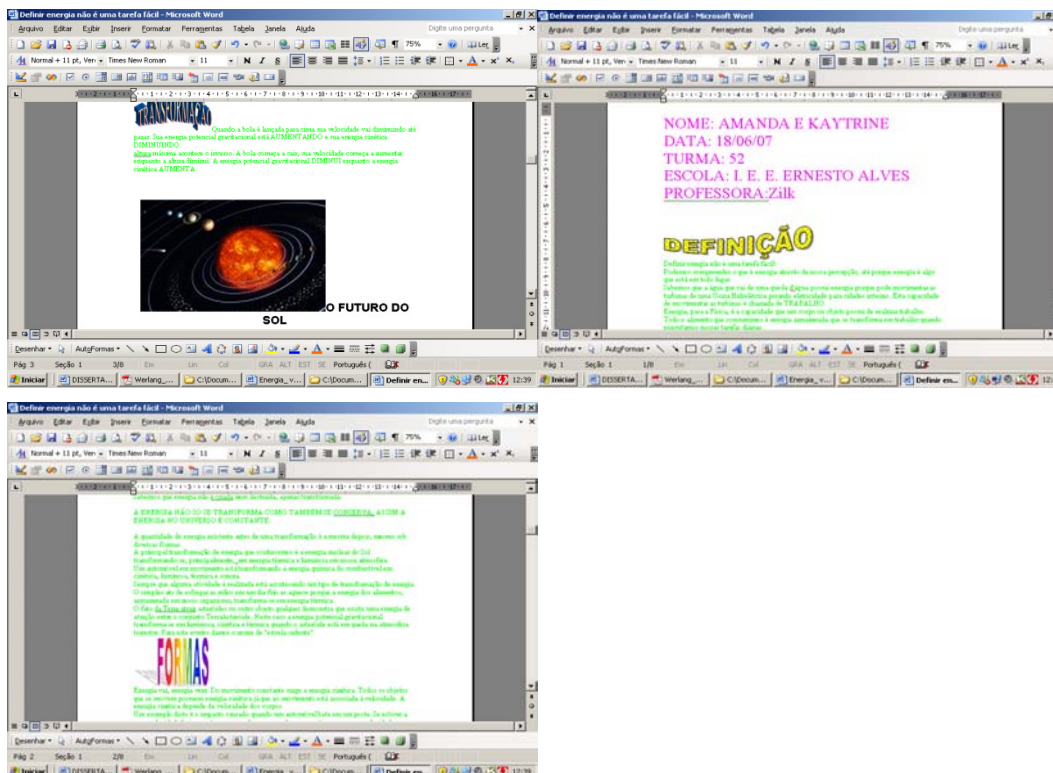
Definir energia não é uma tarefa fácil - Microsoft Word

Arquivo Editar Exibir Inserir Formatar Ferramentas Tabela Janela Ajuda

Digite uma pergunta

Normal + 11 pt, Ver Times New Roman 11 75% Ler

TRANSFORMAÇÃO

Quando a bola é lançada para cima sua velocidade vai diminuindo até parar. Sua energia potencial gravitacional está AUMENTANDO e sua energia cinética DIMINUINDO.

altura máxima acontece o inverso. A bola começa a cair, sua velocidade começa a aumentar enquanto a altura diminui. A energia potencial gravitacional DIMINUI enquanto a energia cinética AUMENTA.

O FUTURO DO SOL

Desenhar AutoFormas

Pág 3 Seção 1 3/8 Em Lin Col GRA ALT EST SE Português (

Iniciar DISSERTA... Werlang_... C:\Docum... Energia_v... C:\Docum... Definir en... 12:39

Definir energia não é uma tarefa fácil - Microsoft Word

Arquivo Editar Exibir Inserir Formatar Ferramentas Tabela Janela Ajuda

Digite uma pergunta

Normal + 11 pt, Ver Times New Roman 11 75% Ler

NOME: AMANDA E KAYTRINE
DATA: 18/06/07
TURMA: 52
ESCOLA: I. E. E. ERNESTO ALVES
PROFESSORA:Zilk

DEFINIÇÃO

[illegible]

Desenhar AutoFormas

Pág 1 Seção 1 1/8 Em Lin Col GRA ALT EST SE Português (

Iniciar DISSERTA... Werlang_... C:\Docum... Energia_v... C:\Docum... Definir en... 12:

Definir energia não é uma tarefa fácil - Microsoft Word

Arquivo Editar Exibir Inserir Formatar Ferramentas Tabela Janela Ajuda

Digite uma pergunta

Normal + 11 pt, Ver Times New Roman 11 75% Ler

A ENERGIA NÃO SÓ SE TRANSFORMA COMO TAMBÉM SE CONSERVA, ASSIM A ENERGIA NO UNIVERSO É CONSTANTE.

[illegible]

FORMAS

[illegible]

Desenhar AutoFormas

Pág 2 Seção 1 2/8 Em Lin Col GRA ALT EST SE Português (

Iniciar DISSERTA... Werlang... C:\Docum... Energia_v... C:\Docum... Definir en... 12:39